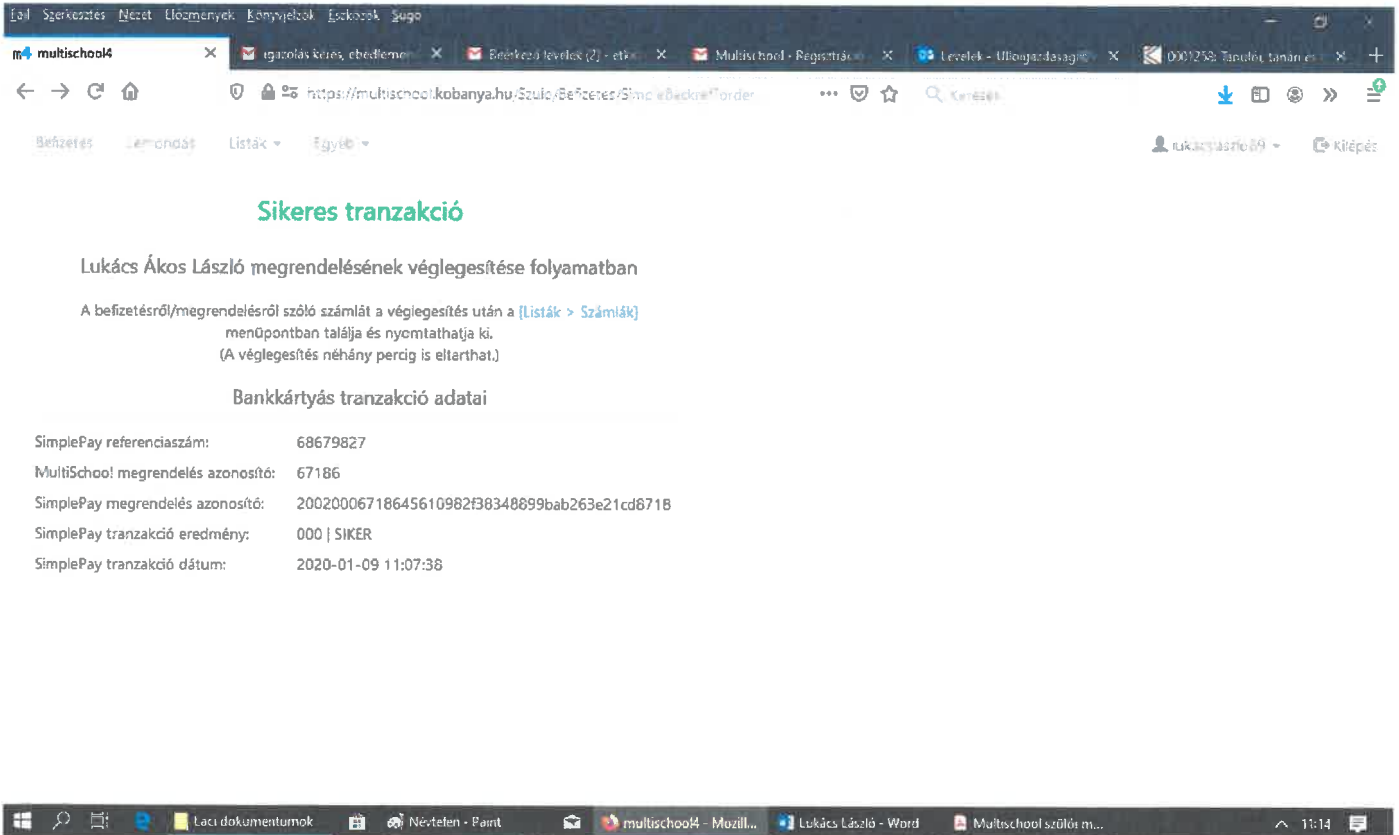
Fájl Szerkesztés Nézet Előzmények Könyvjelzők Eszközök Súgó

m4 multischool4 ×
igazolás kérés, ebédlemon ×
Beérkező levelek (2) - etk ×
Multischool - Regisztráci ×
Levelek - Ullogazdasagi ×
0001258: Tanulói, tanár és ×
+

https://multischool.kobanya.hu/Szulo/Befizetes/Simp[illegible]Order
Keresés

Befizetés
Lemondás
Listák ▾
Egyéb ▾
lukacslaszlo89 ▾
Kilépés

Sikeres tranzakció

Lukács Ákos László megrendelésének véglegesítése folyamatban

A befizetésről/megrendelésről szóló számlát a véglegesítés után a [Listák > Számlák] menüpontban találja és nyomtathatja ki.
(A véglegesítés néhány percig is eltarthat.)

Bankkártyás tranzakció adatai

| | |
|---|---|
| SimplePay referenciaszám: | 68679827 |
| MultiSchool megrendelés azonosító: | 67186 |
| SimplePay megrendelés azonosító: | 2002000671864561098 2f38348899bab263e21cd6718 |
| SimplePay tranzakció eredmény: | 000 \| SIKER |
| SimplePay tranzakció dátum: | 2020-01-09 11:07:38 |

Laci dokumentumok
Névtelen - Paint
multischool4 - Mozill...
Lukács László - Word
Multischool szülői m...
11:14